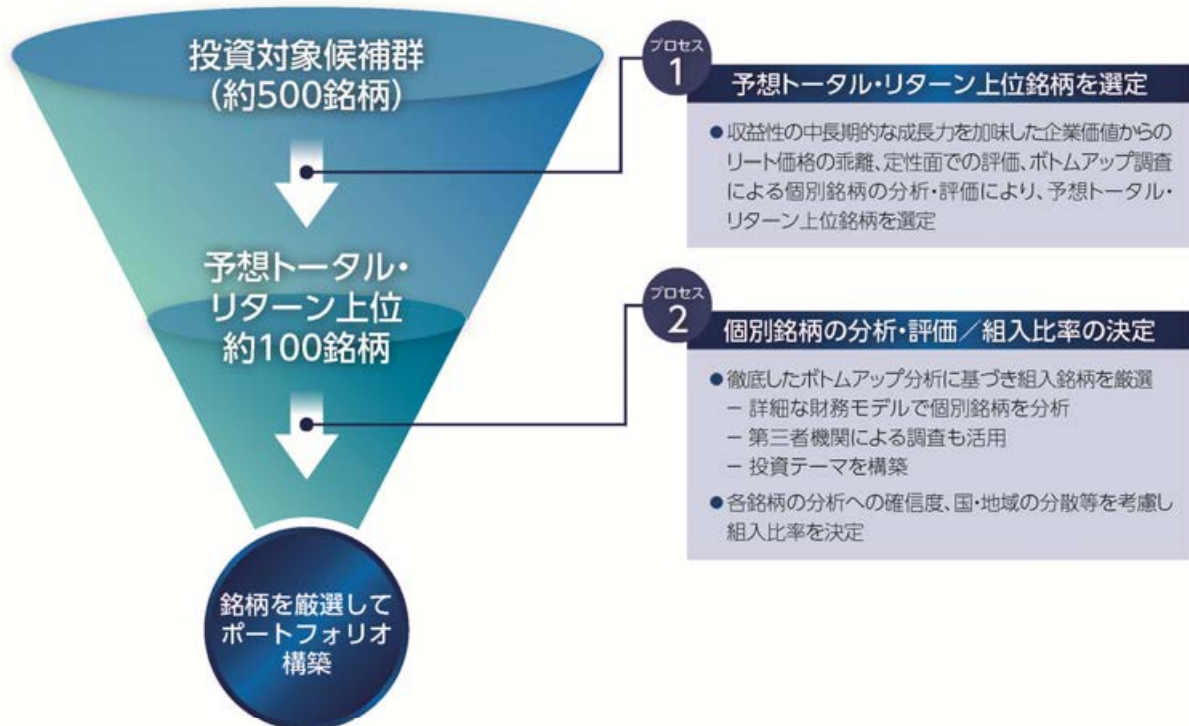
投資対象候補群
(約500銘柄)

予想トータル・
リターン上位
約100銘柄

銘柄を厳選して
ポートフォリオ
構築

プロセス
1
予想トータル・リターン上位銘柄を選定

●収益性の中長期的な成長力を加味した企業価値からのリート価格の乖離、定性面での評価、ボトムアップ調査による個別銘柄の分析・評価により、予想トータル・リターン上位銘柄を選定

プロセス
2
個別銘柄の分析・評価/組入比率の決定

●徹底したボトムアップ分析に基づき組入銘柄を厳選
ー 詳細な財務モデルで個別銘柄を分析
ー 第三者機関による調査も活用
ー 投資テーマを構築
●各銘柄の分析への確信度、国・地域の分散等を考慮し組入比率を決定